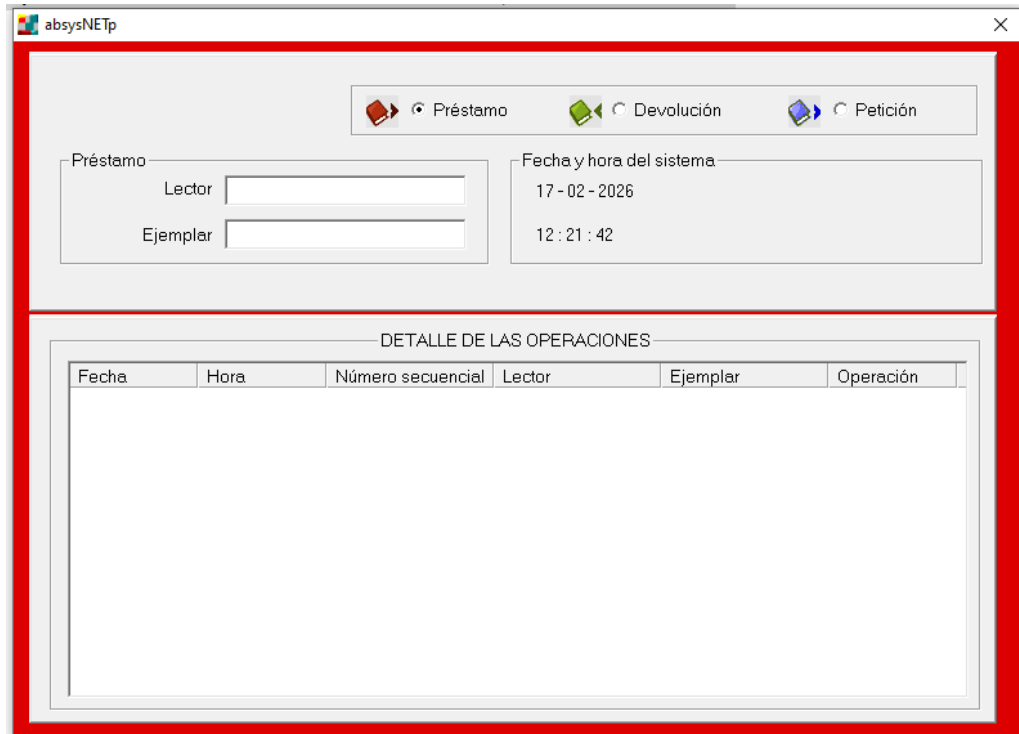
absysNETp

Préstamo Devolución Petición

Préstamo
Lector
Ejemplar

Fecha y hora del sistema
17 - 02 - 2026
12 : 21 : 42

DETALLE DE LAS OPERACIONES

| Fecha | Hora | Número secuencial | Lector | Ejemplar | Operación |
|---|---|---|---|---|---|